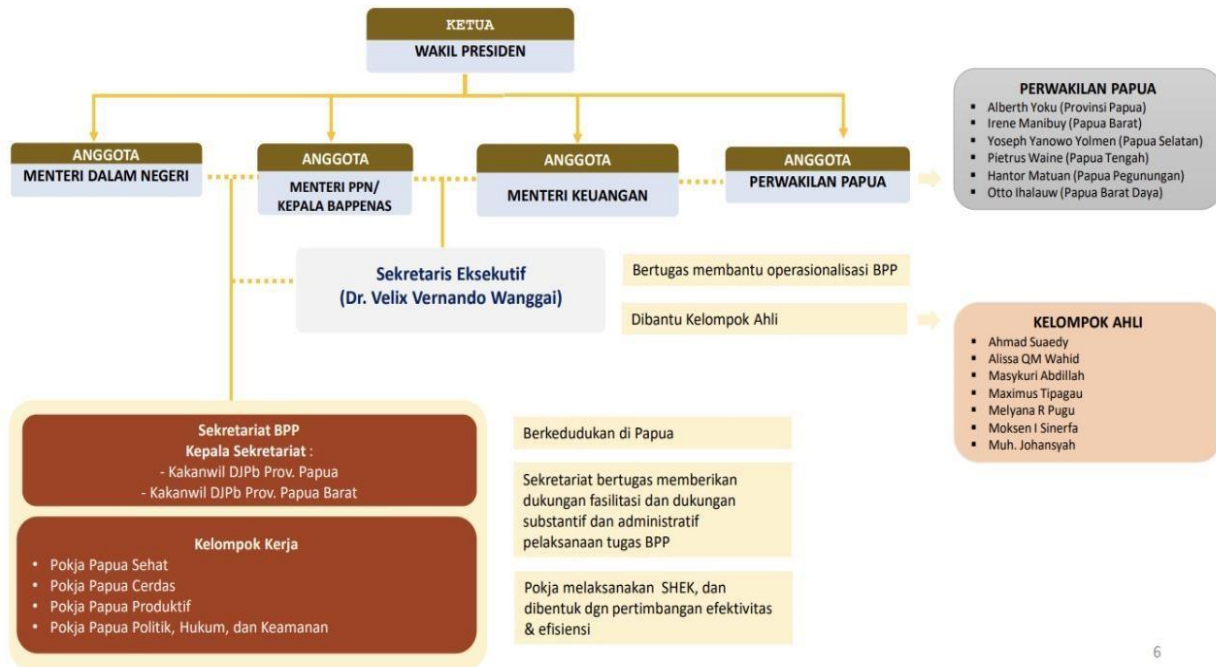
KETUA
WAKIL PRESIDEN

ANGGOTA
MENTERI DALAM NEGERI

ANGGOTA
MENTERI PPN/ KEPALA BAPPENAS

ANGGOTA
MENTERI KEUANGAN

ANGGOTA
PERWAKILAN PAPUA

PERWAKILAN PAPUA
- Alberth Yoku (Provinsi Papua)
- Irene Manibuy (Papua Barat)
- Yoseph Yanowo Yolmen (Papua Selatan)
- Pietrus Waine (Papua Tengah)
- Hantor Matuan (Papua Pegunungan)
- Otto Ihalauw (Papua Barat Daya)

Sekretaris Eksekutif
(Dr. Velix Vernando Wanggai)

Bertugas membantu operasionalisasi BPP

Dibantu Kelompok Ahli

KELOMPOK AHLI
- Ahmad Suaedy
- Alissa QM Wahid
- Masykuri Abdillah
- Maximus Tipagau
- Melyana R Pugu
- Moksen I Sinerfa
- Muh. Johansyah

Sekretariat BPP
Kepala Sekretariat :
- Kakanwil DJPb Prov. Papua
- Kakanwil DJPb Prov. Papua Barat

Kelompok Kerja
- Pokja Papua Sehat
- Pokja Papua Cerdas
- Pokja Papua Produktif
- Pokja Papua Politik, Hukum, dan Keamanan

Berkedudukan di Papua

Sekretariat bertugas memberikan dukungan fasilitasi dan dukungan substantif dan administratif pelaksanaan tugas BPP

Pokja melaksanakan SHEK, dan dibentuk dgn pertimbangan efektivitas & efisiensi

6